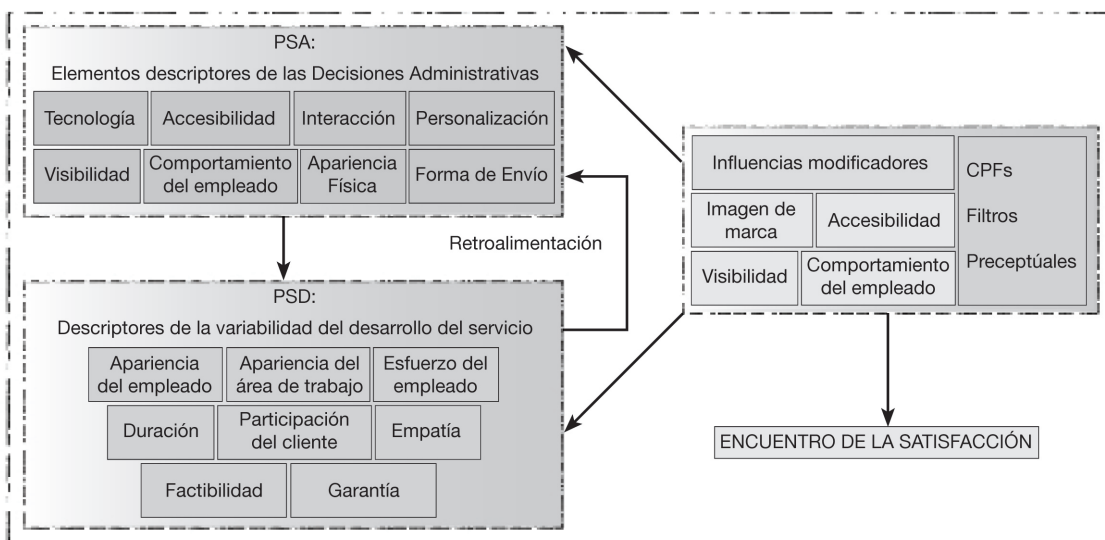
PSA:
Elementos descriptores de las Decisiones Administrativas

Tecnología
Accesibilidad
Interacción
Personalización
Visibilidad
Comportamiento del empleado
Apariencia Física
Forma de Envío

Retroalimentación

PSD:
Descriptores de la variabilidad del desarrollo del servicio

Apariencia del empleado
Apariencia del área de trabajo
Esfuerzo del empleado
Duración
Participación del cliente
Empatía
Factibilidad
Garantía

Influencias modificadores
Imagen de marca
Accesibilidad
Visibilidad
Comportamiento del empleado
CPFs
Filtros
Preceptúales

ENCUENTRO DE LA SATISFACCIÓN